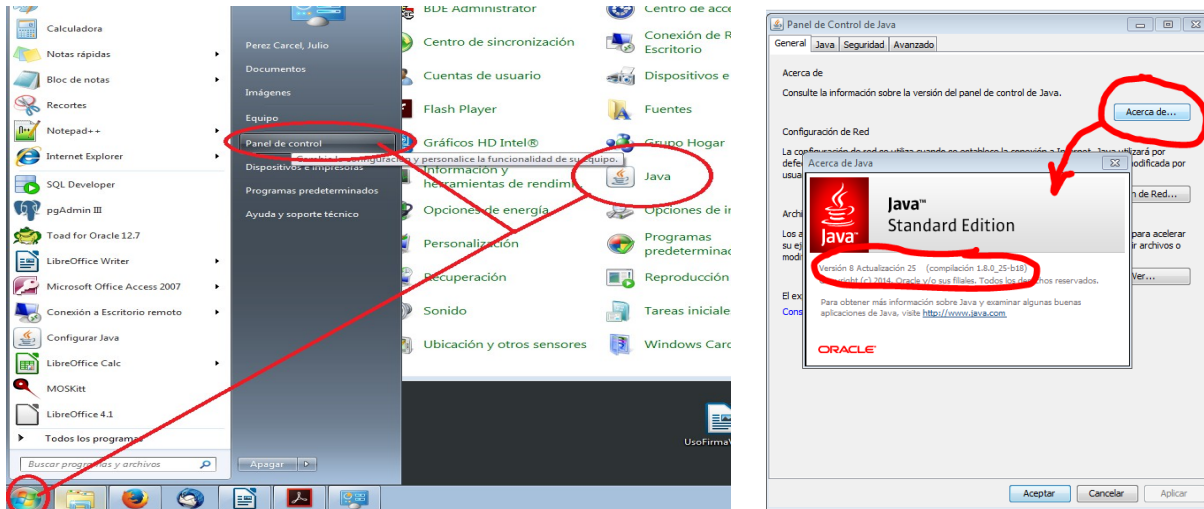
Calculadora
Notas rápidas
Bloc de notas
Recortes
Notepad++
Internet Explorer
SQL Developer
pgAdmin III
Toad for Oracle 12.7
LibreOffice Writer
Microsoft Office Access 2007
Conexión a Escritorio remoto
Configurar Java
LibreOffice Calc
MOSKitt
LibreOffice 4.1
Todos los programas
Buscar programas y archivos

Perez Carcel, Julio
Documentos
Imágenes
Equipo
Panel de control
Dispositivos e impresoras
Programas predeterminados
Ayuda y soporte técnico
Apagar

Cambie la configuración y personalice la funcionalidad de su equipo.

BDE Administrator
Centro de sincronización
Cuentas de usuario
Flash Player
Gráficos HD Intel®
Información y herramientas de rendimi
Opciones de energía
Personalización
Recuperación
Sonido
Ubicación y otros sensores
Centro de acce
Conexión de R Escritorio
Dispositivos e
Fuentes
Grupo Hogar
Java
Opciones de ir
Programas predeterminad
Reproducción
Tareas iniciale
Windows Carc

UsoFirmaV

Panel de Control de Java
General | Java | Seguridad | Avanzado
Acerca de
Consulte la información sobre la versión del panel de control de Java.
Acerca de...
Configuración de Red
La configuración de red se utiliza cuando se establece la conexión a Internet. Java utilizará por defe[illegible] modificada por usua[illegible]
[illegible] de Red...
Archi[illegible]
Los a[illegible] para acelerar su ej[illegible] ir archivos o modi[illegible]
Ver...
El ex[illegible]
Cons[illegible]

Acerca de Java
Java™ Standard Edition
Versión 8 Actualización 25 (compilación 1.8.0_25-b18)
Copyright (c) 2014, Oracle y/o sus filiales. Todos los derechos reservados.
Para obtener más información sobre Java y examinar algunas buenas aplicaciones de Java, visite http://www.java.com
ORACLE

Aceptar | Cancelar | Aplicar